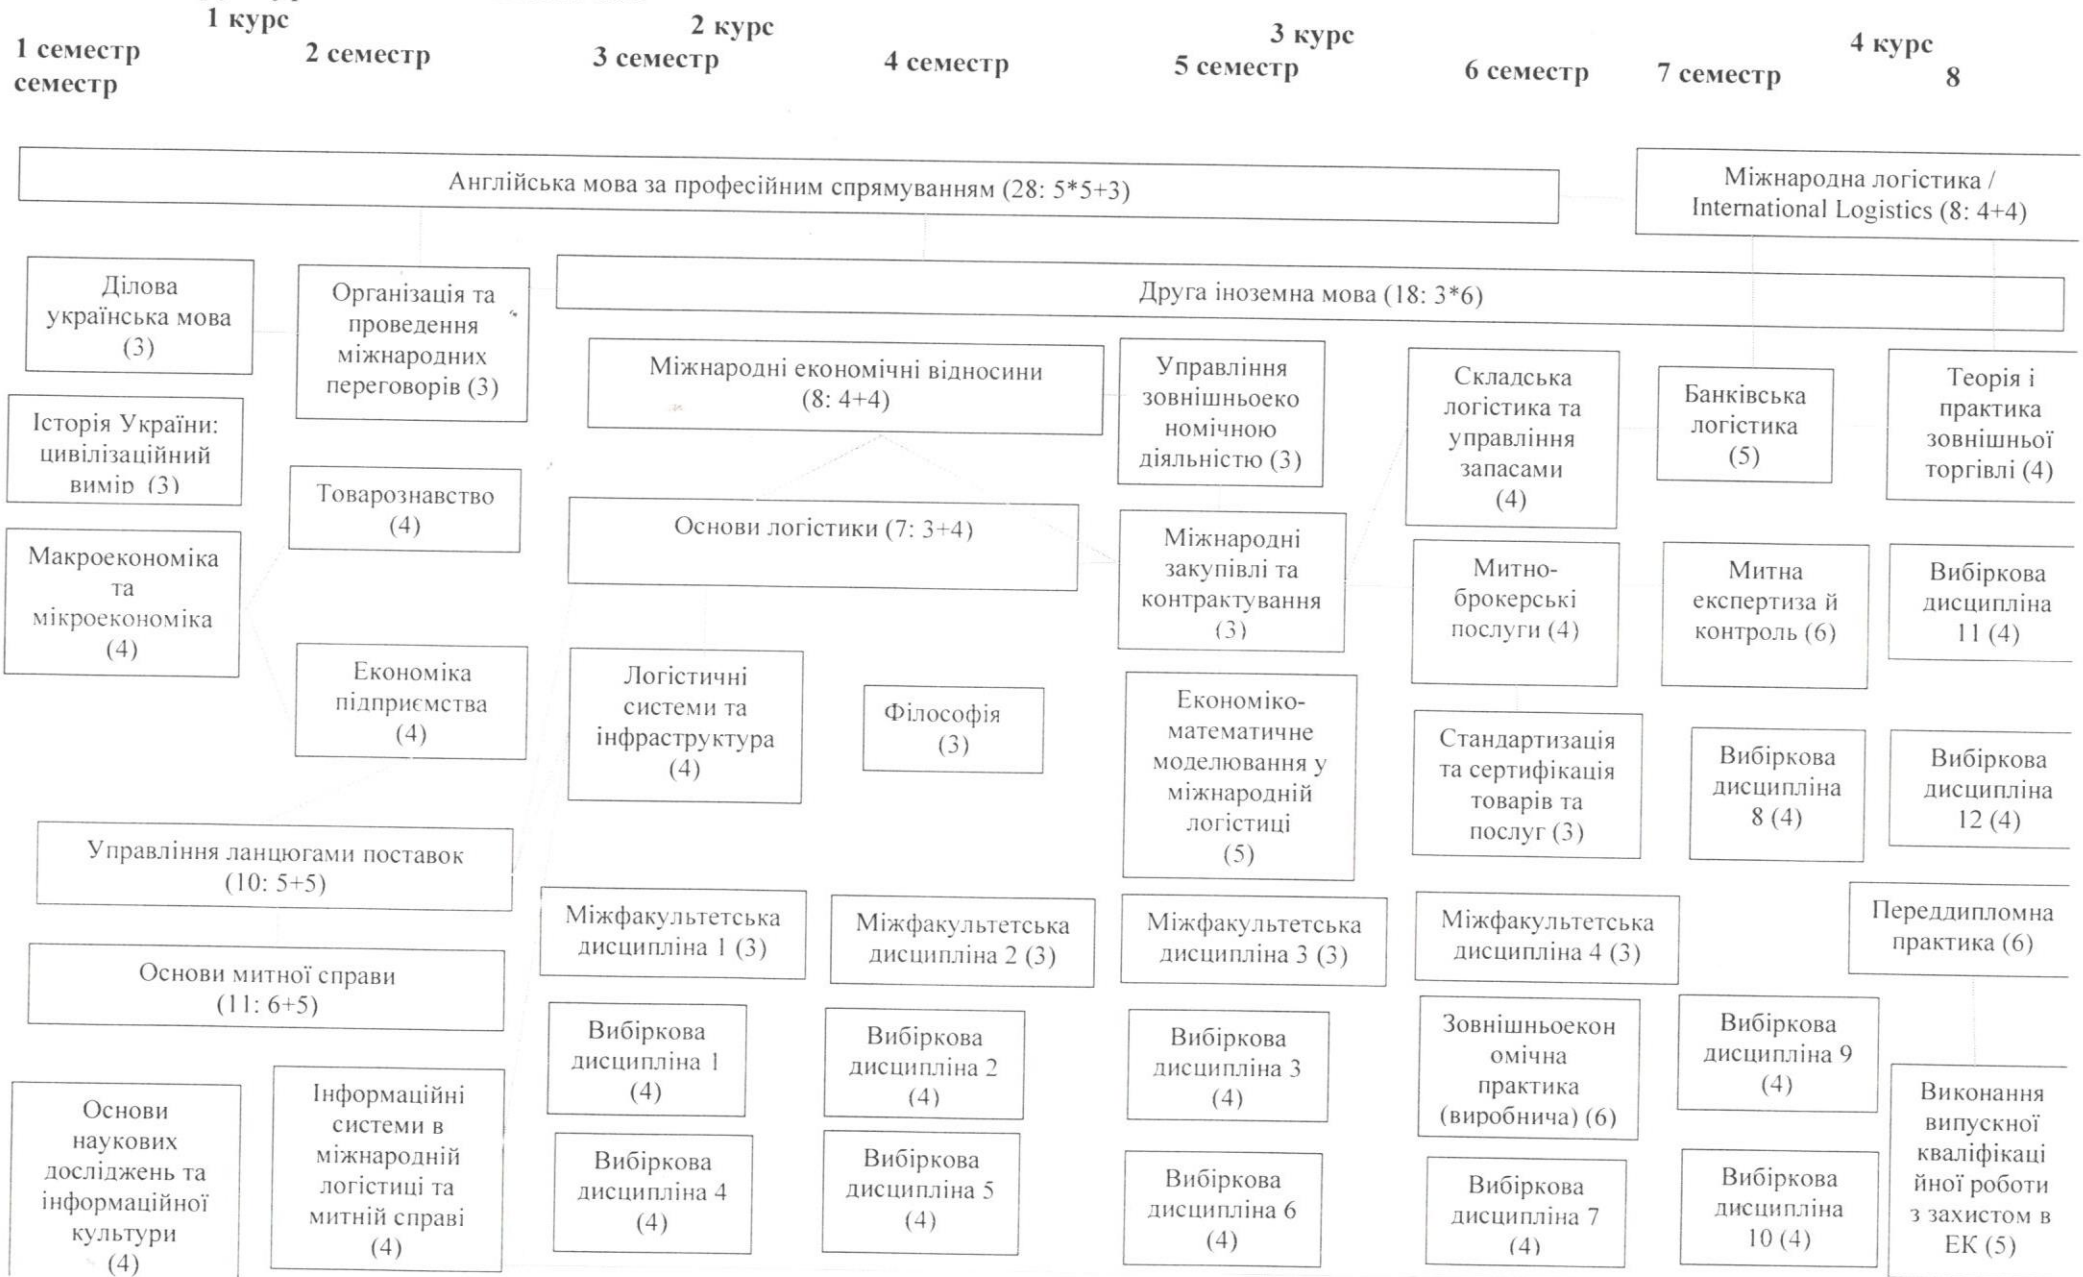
1 курс
1 семестр
2 семестр
2 курс
3 семестр
4 семестр
3 курс
5 семестр
6 семестр
7 семестр
4 курс
8 семестр

Англійська мова за професійним спрямуванням (28: 5*5+3)

Міжнародна логістика / International Logistics (8: 4+4)

Ділова українська мова (3)

Організація та проведення міжнародних переговорів (3)

Друга іноземна мова (18: 3*6)

Міжнародні економічні відносини (8: 4+4)

Управління зовнішньоекономічною діяльністю (3)

Складська логістика та управління запасами (4)

Банківська логістика (5)

Теорія і практика зовнішньої торгівлі (4)

Історія України: цивілізаційний вимір (3)

Товарознавство (4)

Основи логістики (7: 3+4)

Міжнародні закупівлі та контрактування (3)

Митно-брокерські послуги (4)

Митна експертиза й контроль (6)

Вибіркова дисципліна 11 (4)

Макроекономіка та мікроекономіка (4)

Економіка підприємства (4)

Логістичні системи та інфраструктура (4)

Філософія (3)

Економіко-математичне моделювання у міжнародній логістиці (5)

Стандартизація та сертифікація товарів та послуг (3)

Вибіркова дисципліна 8 (4)

Вибіркова дисципліна 12 (4)

Управління ланцюгами поставок (10: 5+5)

Міжфакультетська дисципліна 1 (3)

Міжфакультетська дисципліна 2 (3)

Міжфакультетська дисципліна 3 (3)

Міжфакультетська дисципліна 4 (3)

Переддипломна практика (6)

Основи митної справи (11: 6+5)

Вибіркова дисципліна 1 (4)

Вибіркова дисципліна 2 (4)

Вибіркова дисципліна 3 (4)

Зовнішньоекономічна практика (виробнича) (6)

Вибіркова дисципліна 9 (4)

Основи наукових досліджень та інформаційної культури (4)

Інформаційні системи в міжнародній логістиці та митній справі (4)

Вибіркова дисципліна 4 (4)

Вибіркова дисципліна 5 (4)

Вибіркова дисципліна 6 (4)

Вибіркова дисципліна 7 (4)

Вибіркова дисципліна 10 (4)

Виконання випускної кваліфікаційної роботи з захистом в ЕК (5)